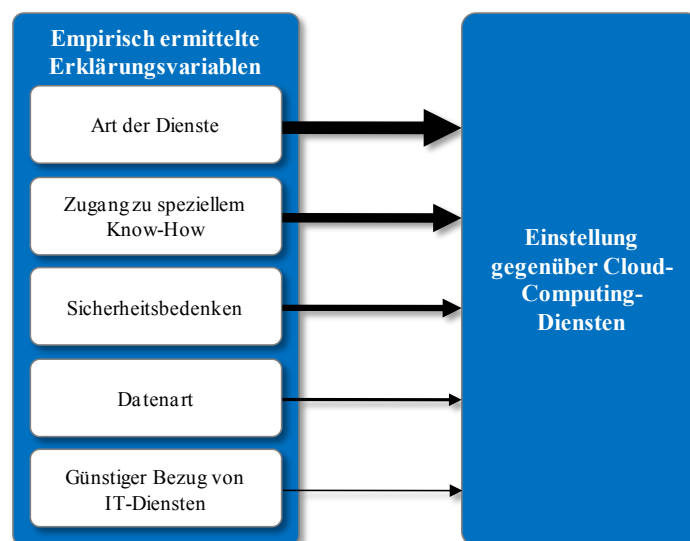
Empirisch ermittelte Erklärungsvariablen

Art der Dienste

Zugang zu speziellem Know-How

Sicherheitsbedenken

Datenart

Günstiger Bezug von IT-Diensten

Einstellung gegenüber Cloud-Computing-Diensten